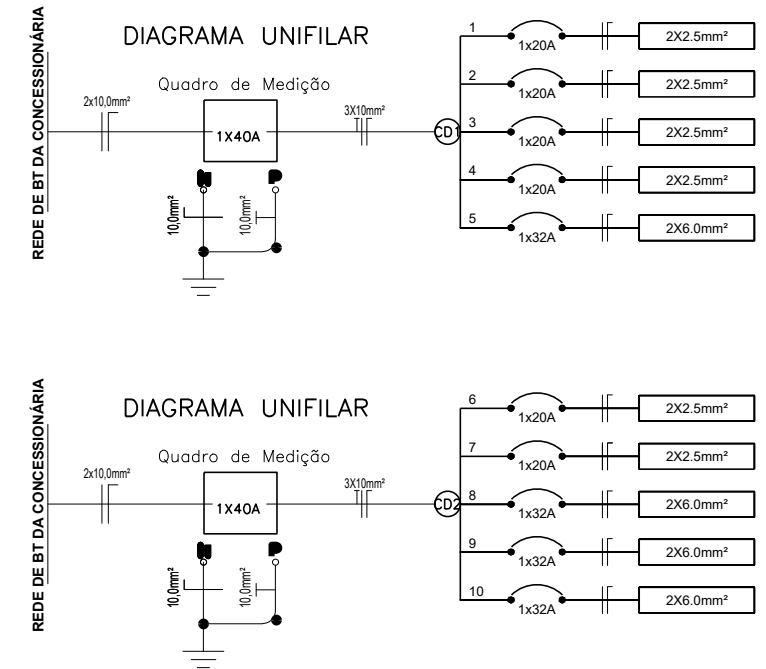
REDE DE BT DA CONCESSIONÁRIA

DIAGRAMA UNIFILAR

Quadro de Medição

2x10,0mm²

1X40A

3X10mm²

CD1

N

P

10,0mm²

10,0mm²

1
1x20A
2X2.5mm²

2
1x20A
2X2.5mm²

3
1x20A
2X2.5mm²

4
1x20A
2X2.5mm²

5
1x32A
2X6.0mm²

REDE DE BT DA CONCESSIONÁRIA

DIAGRAMA UNIFILAR

Quadro de Medição

2x10,0mm²

1X40A

3X10mm²

CD2

N

P

10,0mm²

10,0mm²

6
1x20A
2X2.5mm²

7
1x20A
2X2.5mm²

8
1x32A
2X6.0mm²

9
1x32A
2X6.0mm²

10
1x32A
2X6.0mm²